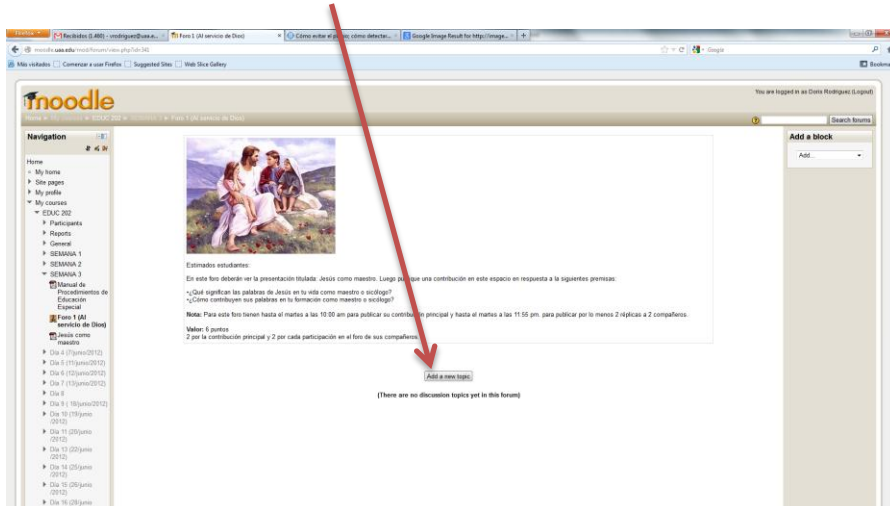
Firefox | Recibidos (1.480) - vrodriguez@uaa.e... | Foro 1 (Al servicio de Dios) | Cómo evitar el p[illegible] cómo detectar... | Google Image Result for http://image... | +

moodle.uaa.edu/mod/forum/view.php?id=343

Google

Más visitados | Comenzar a usar Firefox | Suggested Sites | Web Slice Gallery

Bookmarks

moodle

You are logged in as Doris Rodriguez (Logout)

Home ► My courses ► EDUC 202 ► SEMANA 3 ► Foro 1 (Al servicio de Dios)

Search forums

Navigation

Home
My home
Site pages
My profile
My courses
EDUC 202
Participants
Reports
General
SEMANA 1
SEMANA 2
SEMANA 3
Manual de Procedimientos de Educación Especial
Foro 1 (Al servicio de Dios)
Jesús como maestro
Día 4 (7/junio/2012)
Día 5 (11/junio/2012)
Día 6 (12/junio/2012)
Día 7 (13/junio/2012)
Día 8
Día 9 ( 18/junio/2012)
Día 10 (19/junio (2012)
Día 11 (20/junio (2012)
Día 13 (22/junio (2012)
Día 14 (25/junio (2012)
Día 15 (26/junio (2012)
Día 16 (28/junio

Add a block

Add...

Estimados estudiantes:

En este foro deberán ver la presentación titulada: Jesús como maestro. Luego pu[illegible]que una contribución en este espacio en respuesta a la siguientes premisas:

•¿Qué significan las palabras de Jesús en tu vida como maestro o sicólogo?
•¿Cómo contribuyen sus palabras en tu formación como maestro o sicólogo?

Nota: Para este foro tienen hasta el martes a las 10:00 am para publicar su contribu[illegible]n principal y hasta el martes a las 11:55 pm. para publicar por lo menos 2 réplicas a 2 compañeros.

Valor: 6 puntos
2 por la contribución principal y 2 por cada participación en el foro de sus compañeros.

Add a new topic

(There are no discussion topics yet in this forum)